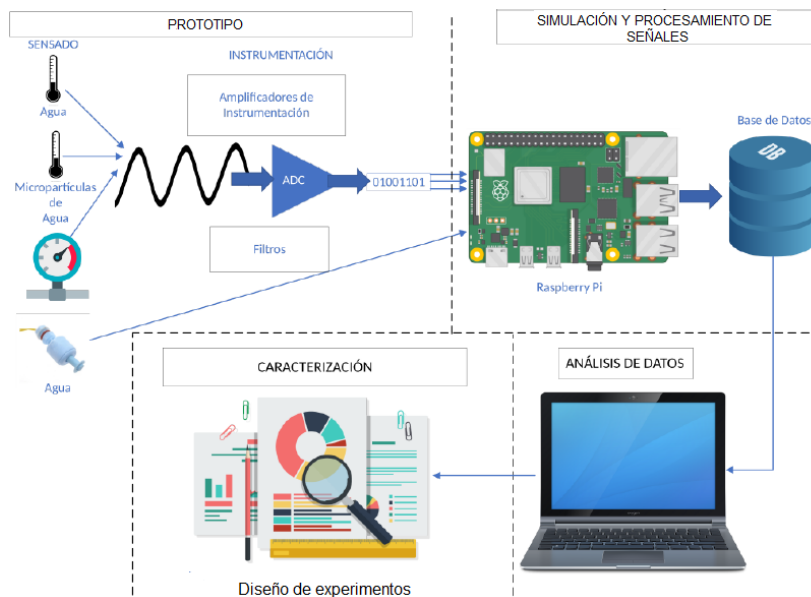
PROTOTIPO

SENSADO

Agua

Microparticulas de Agua

Agua

INSTRUMENTACIÓN

Amplificadores de Instrumentación

ADC

01001101

Filtros

SIMULACIÓN Y PROCESAMIENTO DE SEÑALES

Raspberry Pi

Base de Datos

DB

CARACTERIZACIÓN

ANÁLISIS DE DATOS

Diseño de experimentos